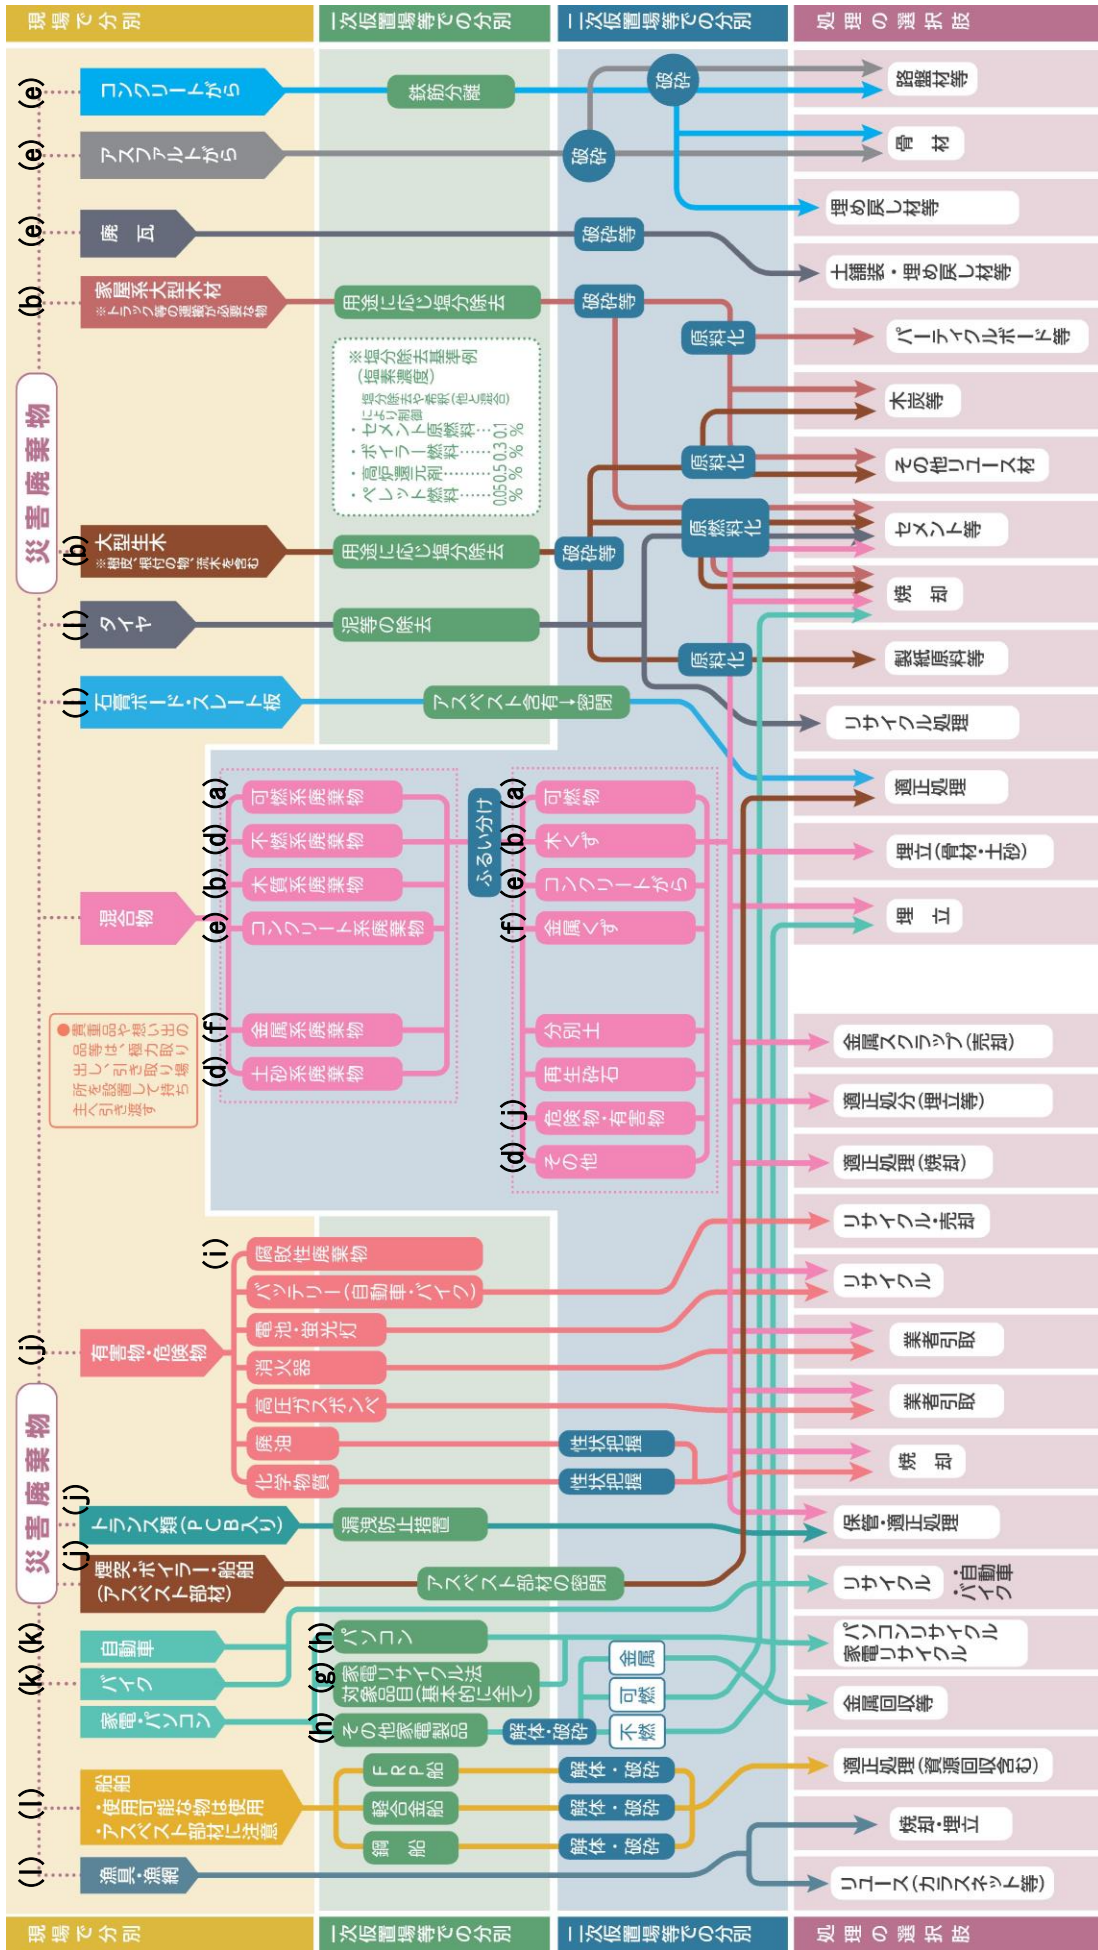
現場で分別

一次仮置場等での分別

二次仮置場等での分別

処理の選択肢

(e) コンクリートがら

(e) アスファルトがら

(e) 廃瓦

(b) 家屋系大型木材 ※トラック等の運搬が必要な材

災害廃棄物

(b) 大型生木 ※樹皮・根付の物、流木を含む

(i) タイヤ

(l) 石膏ボード・スレート板

混合物

●貴重品や想い出の品等は、極力取り出し、引き取り場所を設置して持ち主へ引き渡す

(a) 可燃系廃棄物

(d) 不燃系廃棄物

(b) 木質系廃棄物

(e) コンクリート系廃棄物

(f) 金属系廃棄物

(d) 土砂系廃棄物

(j) 有害物・危険物

災害廃棄物

(j) トランス類(PCB入り)

(j) 煙突・ボイラー・船舶(アスベスト部材)

(k) 自動車

(k) バイク

家電・パソコン

(l) 船舶 ・使用可能な物は使用 ・アスベスト部材に注意

(l) 漁具・漁網

鉄筋分離

用途に応じ塩分除去

※塩分除去基準例(塩素濃度)
塩分除去や希釈(他と混合)により制御
・セメント原燃料……0.1%
・ボイラー燃料……0.3%
・高炉還元剤……0.5%
・ペレット燃料……0.05%

用途に応じ塩分除去

泥等の除去

アスベスト含有→密閉

(i) 腐敗性廃棄物

バッテリー(自動車・バイク)

電池・蛍光灯

消火器

高圧ガスボンベ

廃油

化学物質

漏洩防止措置

アスベスト部材の密閉

(h) パソコン

(g) 家電リサイクル法対象品目(基本的に全て)

(h) その他家電製品

FRP船

軽合金船

鋼船

破砕

破砕

破砕等

破砕等

破砕等

ふるい分け

(a) 可燃物

(b) 木くず

(e) コンクリートがら

(f) 金属くず

分別土

再生砕石

(j) 危険物・有害物

(d) その他

性状把握

性状把握

解体・破砕

金属

可燃

不燃

解体・破砕

解体・破砕

解体・破砕

原料化

原料化

原燃料化

原料化

路盤材等

骨材

埋め戻し材等

土壌改・埋め戻し材等

パーティクルボード等

木炭等

その他リユース材

セメント等

焼却

製紙原料等

リサイクル処理

適正処理

埋立(骨材・土砂)

埋立

金属スクラップ(売却)

適正処分(埋立等)

適正処理(焼却)

リサイクル・売却

リサイクル

業者引取

業者引取

焼却

保管・適正処理

リサイクル 自動車 バイク

パソコンリサイクル 家電リサイクル

金属回収等

適正処理(資源回収含む)

焼却・埋立

リユース(カフスネット等)

現場で分別

一次仮置場等での分別

二次仮置場等での分別

処理の選択肢